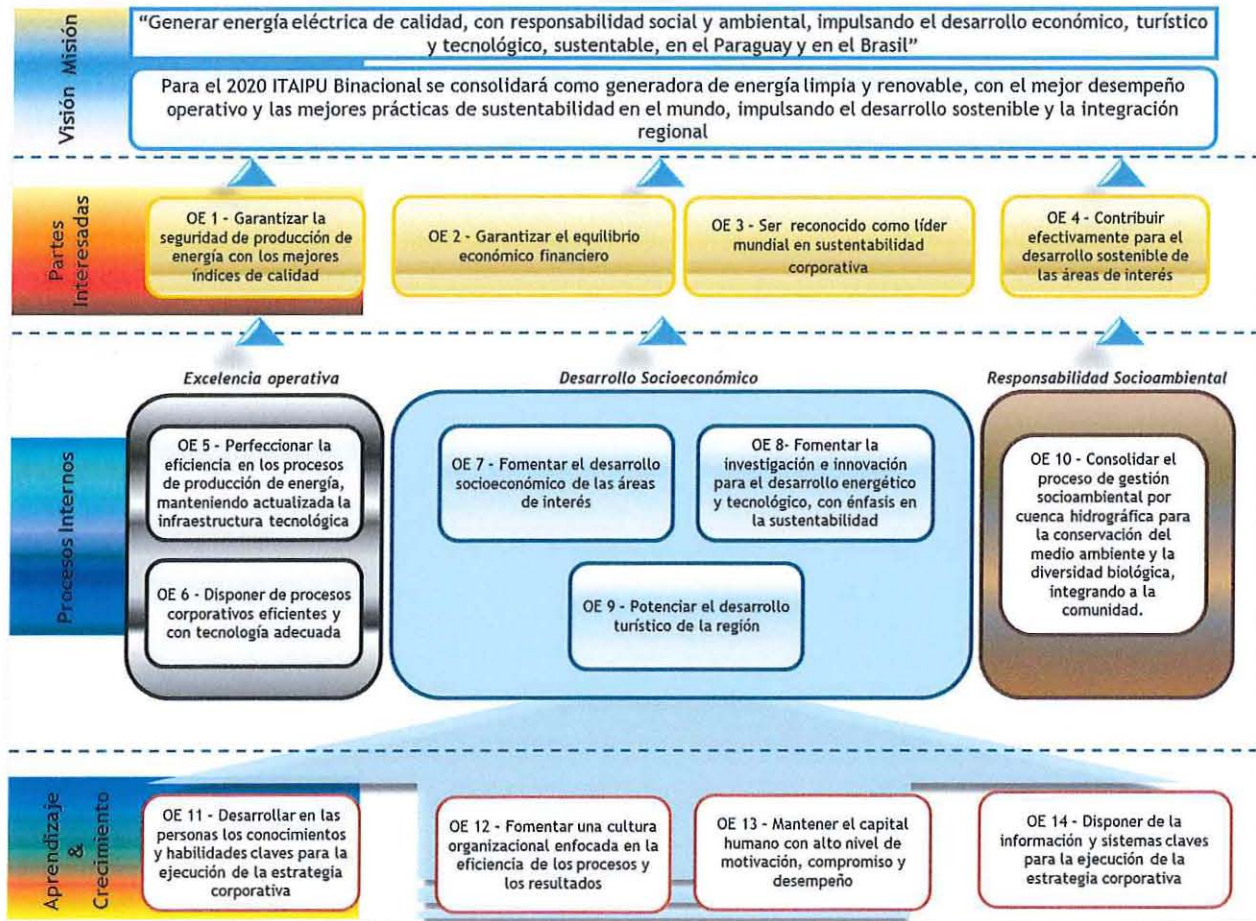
Visión Misión

"Generar energía eléctrica de calidad, con responsabilidad social y ambiental, impulsando el desarrollo económico, turístico y tecnológico, sustentable, en el Paraguay y en el Brasil"

Para el 2020 ITAIPU Binacional se consolidará como generadora de energía limpia y renovable, con el mejor desempeño operativo y las mejores prácticas de sustentabilidad en el mundo, impulsando el desarrollo sostenible y la integración regional

Partes Interesadas

OE 1 - Garantizar la seguridad de producción de energía con los mejores índices de calidad

OE 2 - Garantizar el equilibrio económico financiero

OE 3 - Ser reconocido como líder mundial en sustentabilidad corporativa

OE 4 - Contribuir efectivamente para el desarrollo sostenible de las áreas de interés

Procesos Internos

Excelencia operativa

Desarrollo Socioeconómico

Responsabilidad Socioambiental

OE 5 - Perfeccionar la eficiencia en los procesos de producción de energía, manteniendo actualizada la infraestructura tecnológica

OE 6 - Disponer de procesos corporativos eficientes y con tecnología adecuada

OE 7 - Fomentar el desarrollo socioeconómico de las áreas de interés

OE 8- Fomentar la investigación e innovación para el desarrollo energético y tecnológico, con énfasis en la sustentabilidad

OE 9 - Potenciar el desarrollo turístico de la región

OE 10 - Consolidar el proceso de gestión socioambiental por cuenca hidrográfica para la conservación del medio ambiente y la diversidad biológica, integrando a la comunidad.

Aprendizaje & Crecimiento

OE 11 - Desarrollar en las personas los conocimientos y habilidades claves para la ejecución de la estrategia corporativa

OE 12 - Fomentar una cultura organizacional enfocada en la eficiencia de los procesos y los resultados

OE 13 - Mantener el capital humano con alto nivel de motivación, compromiso y desempeño

OE 14 - Disponer de la información y sistemas claves para la ejecución de la estrategia corporativa